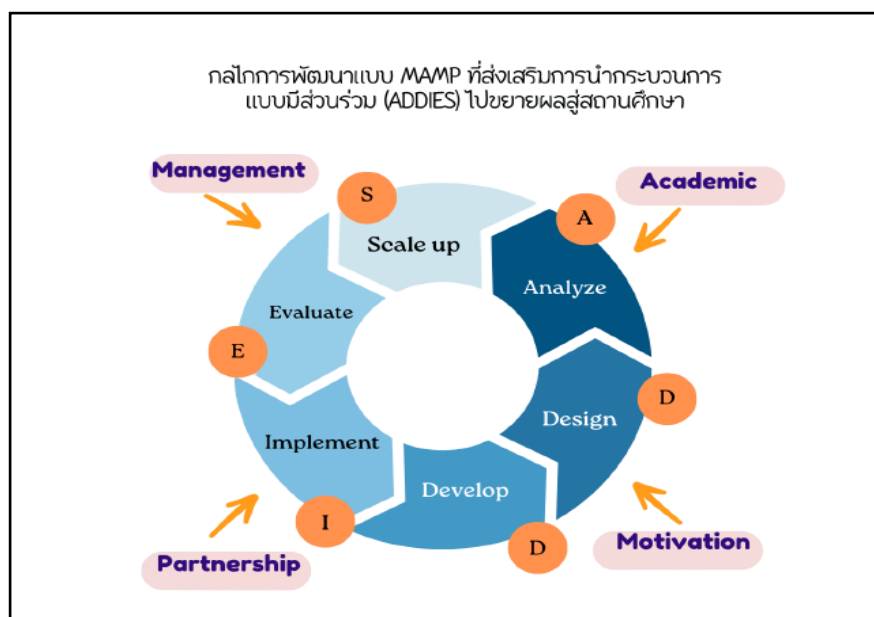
กลไกการพัฒนาแบบ MAMP ที่ส่งเสริมการนำกระบวนการ แบบมีส่วนร่วม (ADDIES) ไปขยายผลสู่สถานศึกษา

Management

S

Scale up

A

Academic

Analyze

Evaluate

E

D

Design

Implement

Develop

I

D

Partnership

Motivation